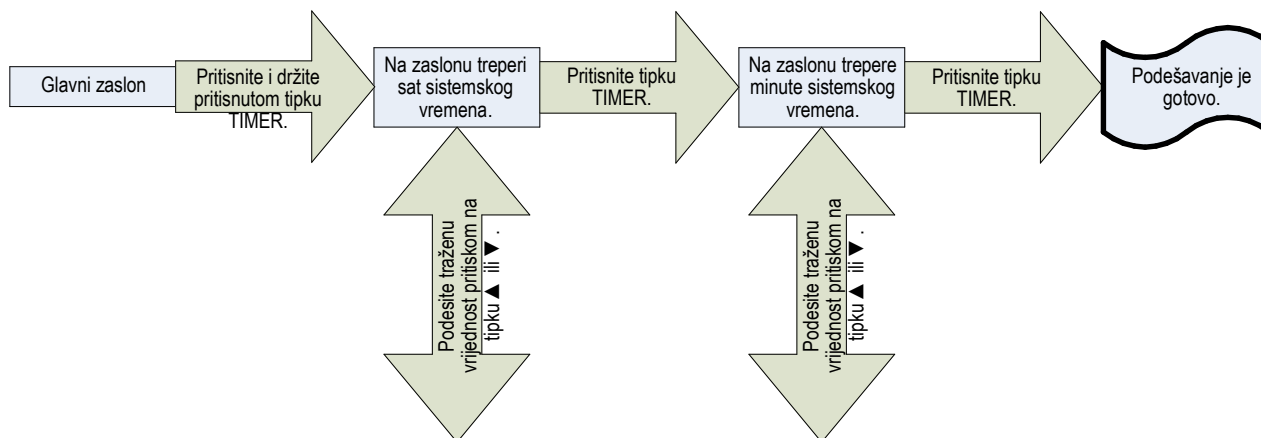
Glavni zaslon

Pritisnite i držite pritisnutom tipku TIMER.

Na zaslonu treperi sat sistemskog vremena.

Podesite traženu vrijednost pritiskom na tipku ▲ ili ▼.

Pritisnite tipku TIMER.

Na zaslonu trepere minute sistemskog vremena.

Podesite traženu vrijednost pritiskom na tipku ▲ ili ▼.

Pritisnite tipku TIMER.

Podešavanje je gotovo.